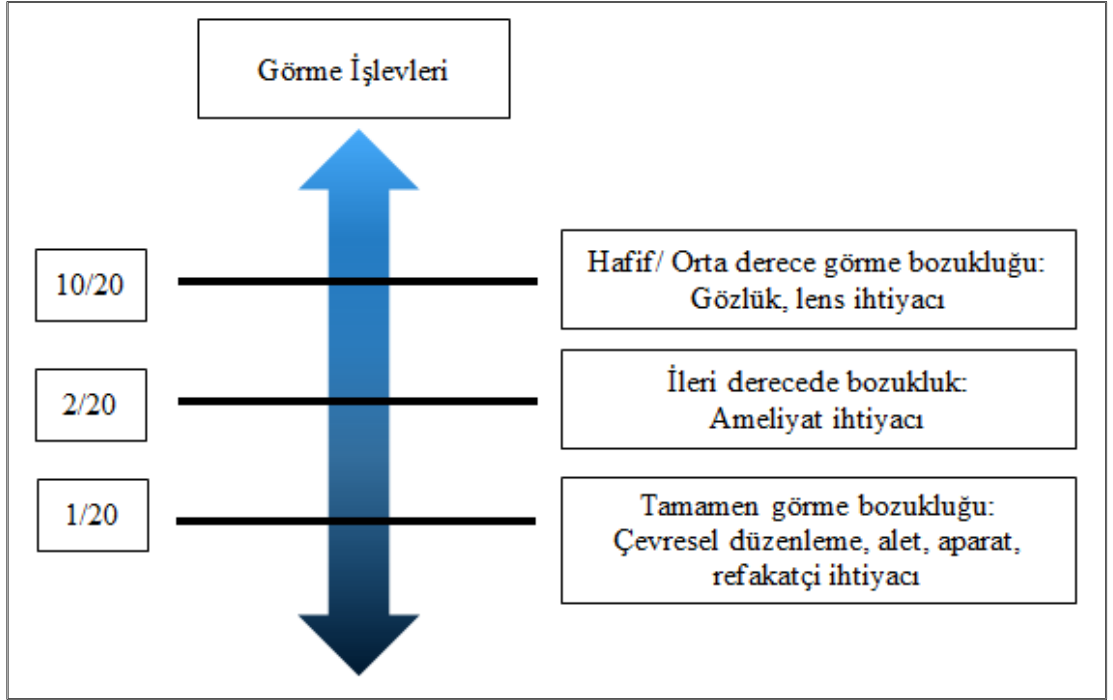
Görme İşlevleri

10/20

Hafif/ Orta derece görme bozukluğu: Gözlük, lens ihtiyacı

2/20

İleri derecede bozukluk: Ameliyat ihtiyacı

1/20

Tamamen görme bozukluğu: Çevresel düzenleme, alet, aparat, refakatçi ihtiyacı